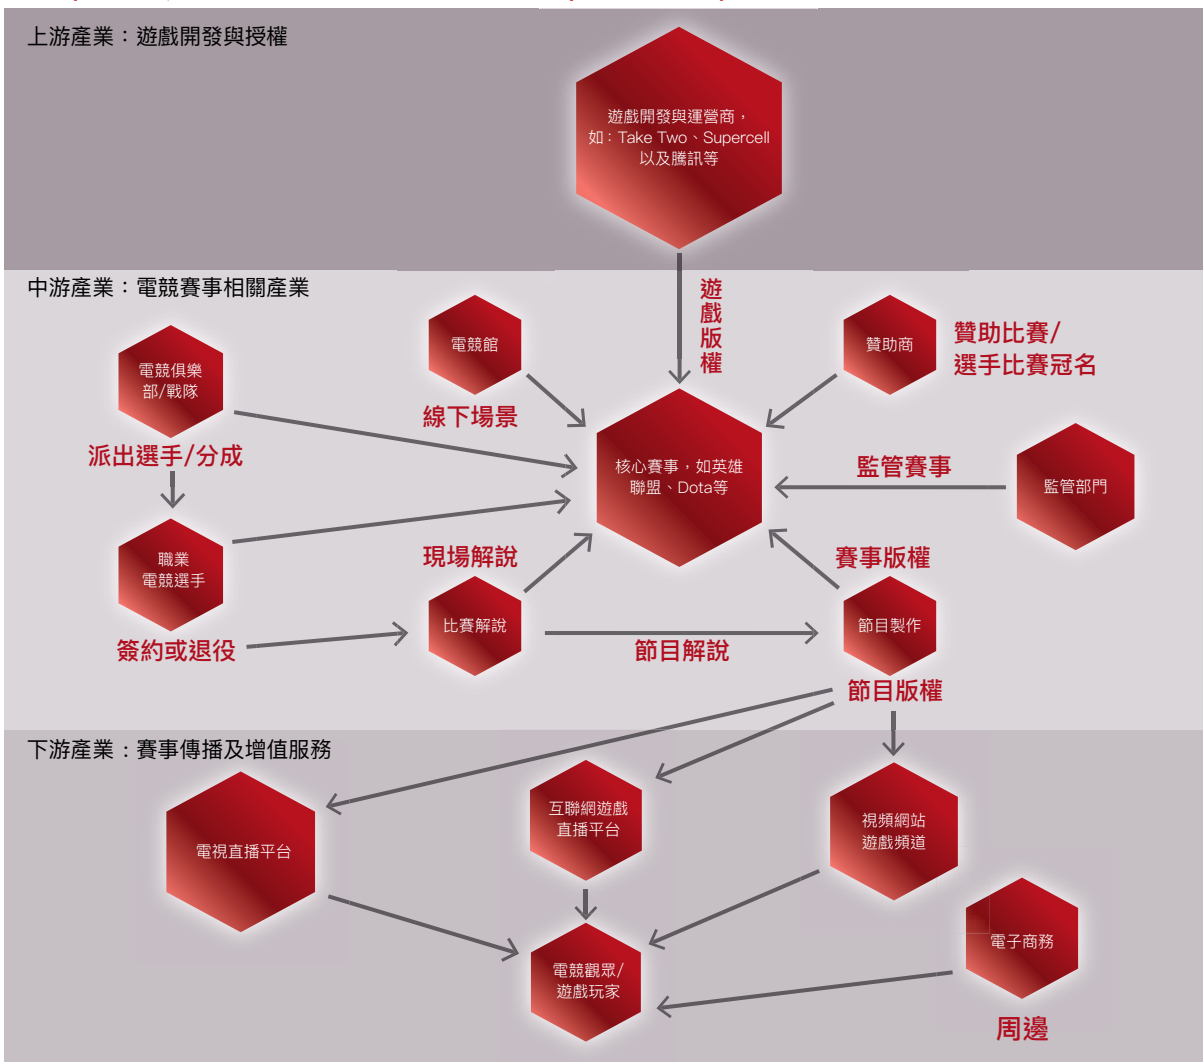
上游產業：遊戲開發與授權

遊戲開發與運營商，如：Take Two、Supercell以及騰訊等

遊戲版權

中游產業：電競賽事相關產業

電競館

線下場景

贊助商

贊助比賽/選手比賽冠名

電競俱樂部/戰隊

派出選手/分成

核心賽事，如英雄聯盟、Dota等

監管賽事

監管部門

職業電競選手

現場解說

賽事版權

簽約或退役

比賽解說

節目解說

節目製作

節目版權

下游產業：賽事傳播及增值服務

電視直播平台

互聯網遊戲直播平台

視頻網站遊戲頻道

電子商務

電競觀眾/遊戲玩家

周邊